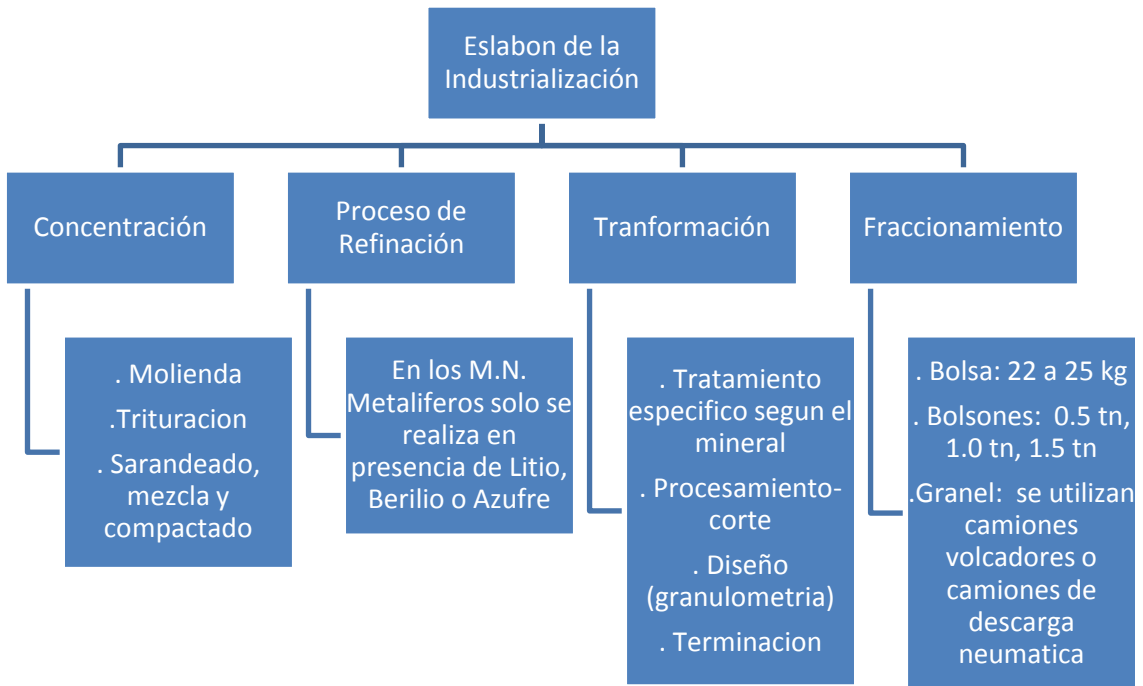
Eslabon de la Industrialización

Concentración

. Molienda

.Trituracion

. Sarandeado, mezcla y compactado

Proceso de Refinación

En los M.N. Metaliferos solo se realiza en presencia de Litio, Berilio o Azufre

Tranformación

. Tratamiento especifico segun el mineral

. Procesamiento-corte

. Diseño (granulometria)

. Terminacion

Fraccionamiento

. Bolsa: 22 a 25 kg

. Bolsones: 0.5 tn, 1.0 tn, 1.5 tn

.Granel: se utilizan camiones volcadores o camiones de descarga neumatica